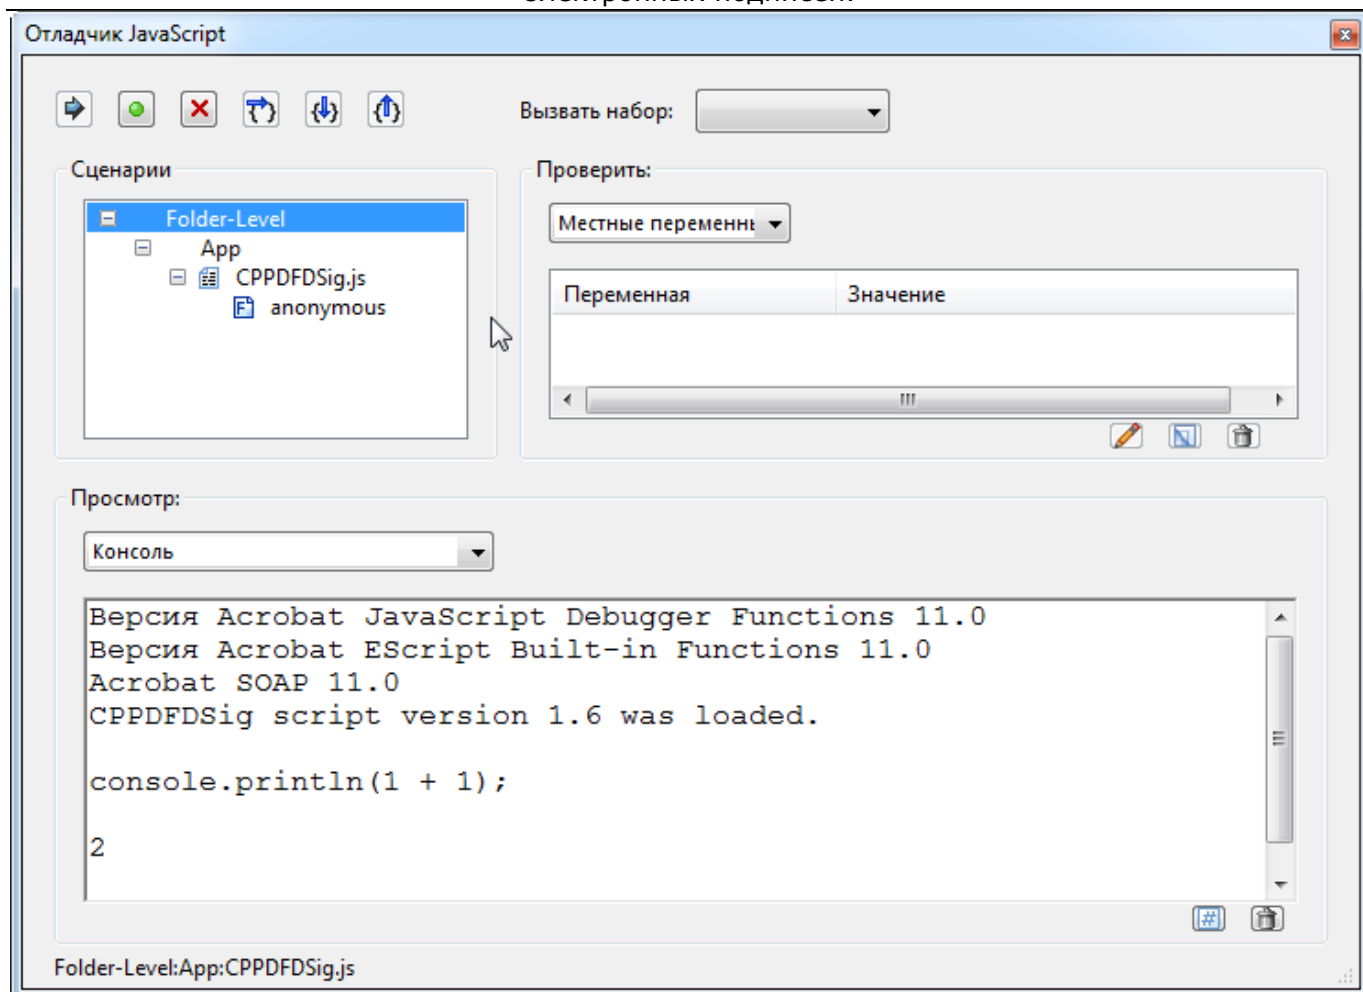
Отладчик JavaScript

Вызвать набор:

Сценарии

Folder-Level
App
CPPDFDSig.js
anonymous

Проверить:

Местные переменнь

| Переменная | Значение |
|---|---|

Просмотр:

Консоль

Версия Acrobat JavaScript Debugger Functions 11.0
Версия Acrobat EScript Built-in Functions 11.0
Acrobat SOAP 11.0
CPPDFDSig script version 1.6 was loaded.

console.println(1 + 1);

2

Folder-Level:App:CPPDFDSig.js